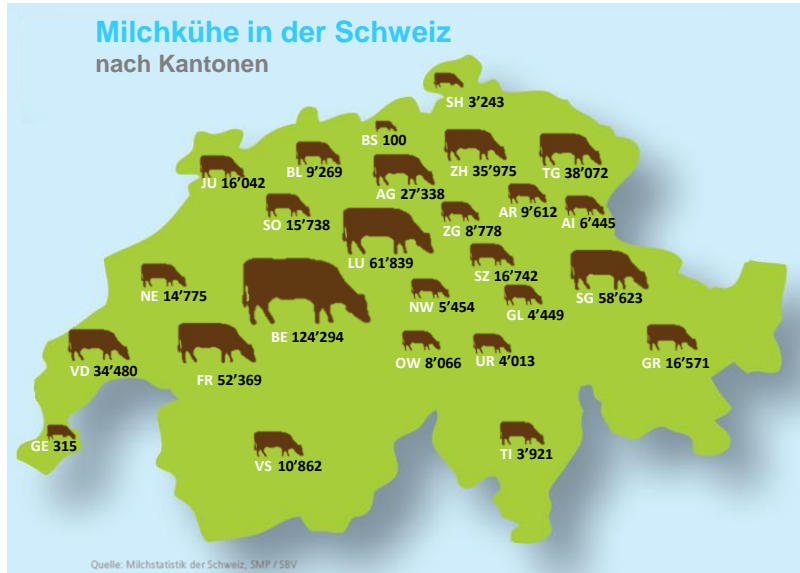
Milchkühe in der Schweiz
nach Kantonen

SH 3'243
BS 100
ZH 35'975
TG 38'072
JU 16'042
BL 9'269
AG 27'338
AR 9'612
AI 6'445
SO 15'738
ZG 8'778
LU 61'839
SZ 16'742
SG 58'623
NE 14'775
NW 5'454
GL 4'449
BE 124'294
VD 34'480
FR 52'369
OW 8'066
UR 4'013
GR 16'571
GE 315
VS 10'862
TI 3'921

Quelle: Milchstatistik der Schweiz, SMP / SBV